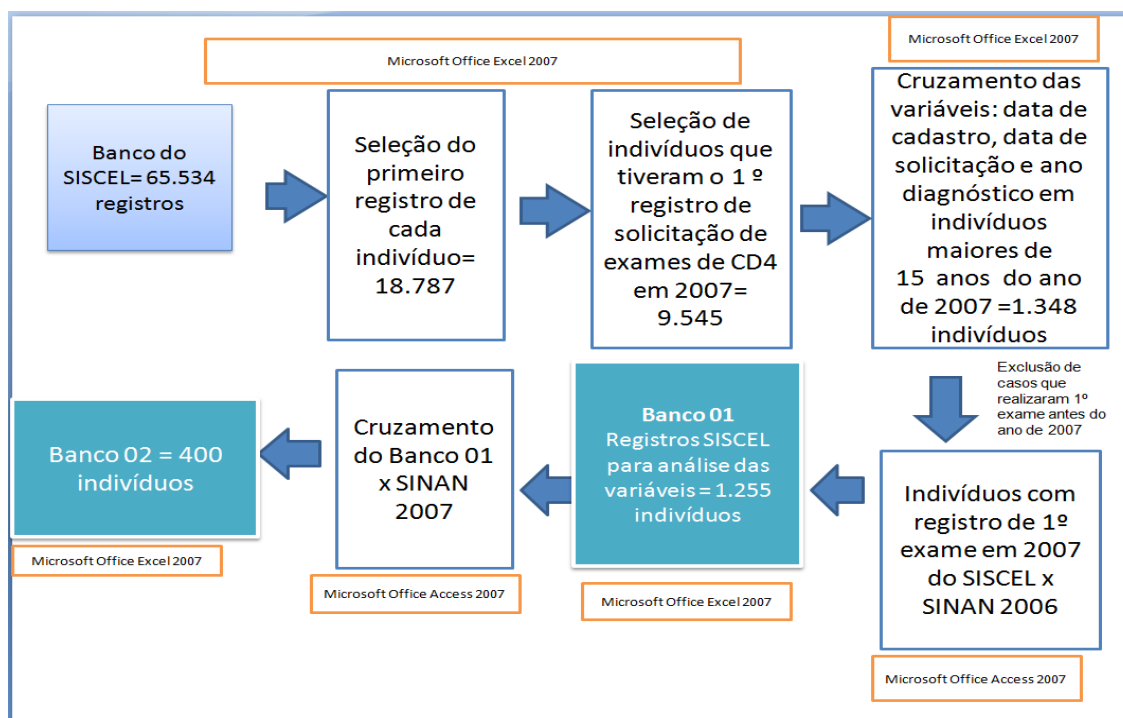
Microsoft Office Excel 2007

Microsoft Office Excel 2007

Banco do SISCEL= 65.534 registros

Seleção do primeiro registro de cada indivíduo= 18.787

Seleção de indivíduos que tiveram o 1 º registro de solicitação de exames de CD4 em 2007= 9.545

Cruzamento das variáveis: data de cadastro, data de solicitação e ano diagnóstico em indivíduos maiores de 15 anos do ano de 2007 =1.348 indivíduos

Exclusão de casos que realizaram 1º exame antes do ano de 2007

Banco 02 = 400 indivíduos

Cruzamento do Banco 01 x SINAN 2007

Banco 01
Registros SISCEL para análise das variáveis = 1.255 indivíduos

Indivíduos com registro de 1º exame em 2007 do SISCEL x SINAN 2006

Microsoft Office Excel 2007

Microsoft Office Access 2007

Microsoft Office Excel 2007

Microsoft Office Access 2007